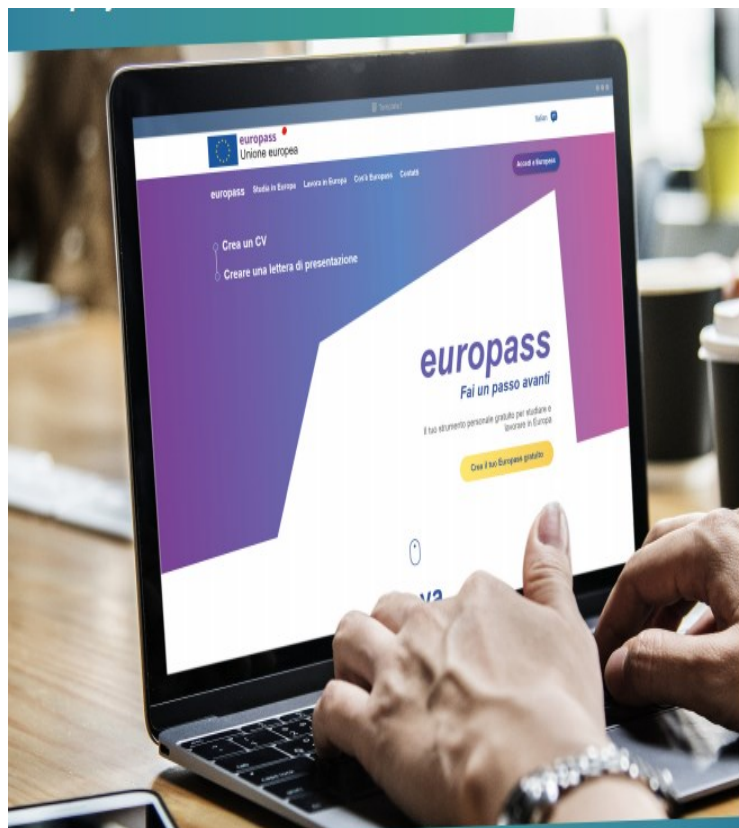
europass
Unione europea

Italian

Accedi a Europass

europass Studia in Europa Lavora in Europa Cos'è Europass Contatti

Crea un CV
Creare una lettera di presentazione

europass
Fai un passo avanti

Il tuo strumento personale gratuito per studiare e lavorare in Europa

Crea il tuo Europass gratuito

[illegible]va